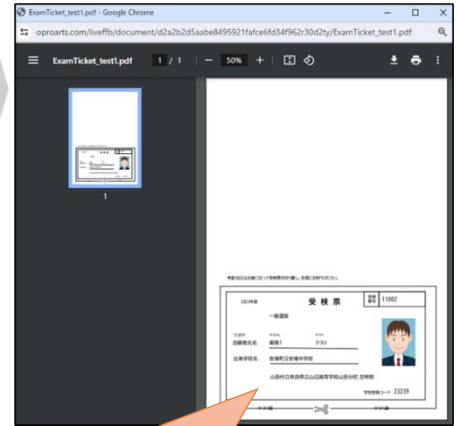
ExamTicket_test1.pdf - Google Chrome

oproarts.com/liveffb/document/d2a2b2d5aabe8495921fafce6fd34f962r30d2ty/ExamTicket_test1.pdf

ExamTicket_test1.pdf 1 / 1 — 50% +

1

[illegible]

2023年度 受 検 票 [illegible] 11002

一般選抜

志願者氏名 業務1 テスト

出身学校名 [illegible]中学校

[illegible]

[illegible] 23239